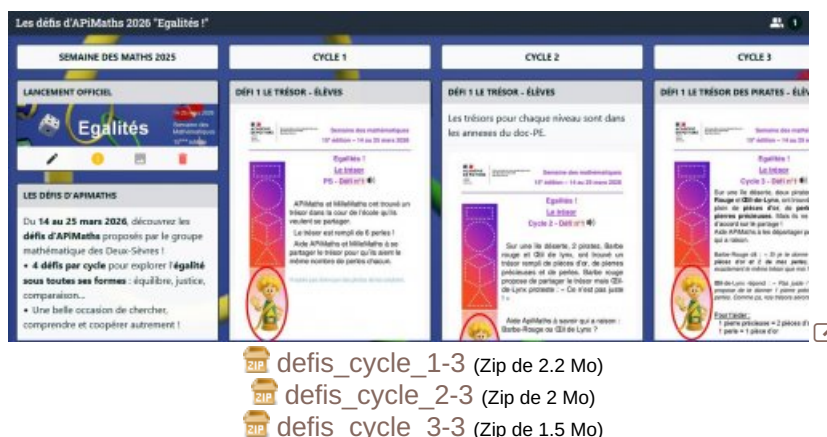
Les défis d'APiMaths 2026 "Egalités !"

1

SEMAINE DES MATHS 2025

CYCLE 1

CYCLE 2

CYCLE 3

LANCEMENT OFFICIEL

Egalités

LES DÉFIS D'APIMATHS

Du **14 au 25 mars 2026**, découvrez les **défis d'APiMaths** proposés par le groupe mathématique des Deux-Sèvres !

• **4 défis par cycle** pour explorer l'**égalité sous toutes ses formes** : équilibre, justice, comparaison...

• Une belle occasion de chercher, comprendre et coopérer autrement !

DÉFI 1 LE TRÉSOR - ÉLÈVES

Semaine des mathématiques
15e édition – 14 au 25 mars 2026

Egalités !
Le trésor
PS – Défi n°1

APiMaths et MilleMaths ont trouvé un trésor dans la cour de l'école qu'ils veulent se partager.

Le trésor est rempli de 6 perles !

Aide APiMaths et MilleMaths à se partager le trésor pour qu'ils aient le même nombre de perles chacun.

DÉFI 1 LE TRÉSOR - ÉLÈVES

Les trésors pour chaque niveau sont dans les annexes du doc-PE.

Semaine des mathématiques
15e édition – 14 au 25 mars 2026

Egalités !
Le trésor
Cycle 2 – Défi n°1

Sur une île déserte, 2 pirates, Barbe rouge et Œil de lynx, ont trouvé un trésor rempli de pièces d'or, de pierres précieuses et de perles. Barbe rouge propose de partager le trésor mais Œil-de-Lynx proteste : « Ce n'est pas juste ! »

Aide ApiMaths à savoir qui a raison : Barbe-Rouge ou Œil de Lynx ?

DÉFI 1 LE TRÉSOR DES PIRATES - ÉL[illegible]

Semaine des mathématiques
15e édition – 14 au 25 mars 2026

Egalités !
Le trésor
Cycle 3 – Défi n°1

Sur une île déserte, deux pirates Rouge et Œil-de-Lynx, ont trouvé plein de pièces d'or, de perles pierres précieuses. Mais ils ne d'accord sur le partage ! Aide APiMaths à les départager qui a raison.

Pour t'aider :
1 pierre précieuse = 2 pièces d'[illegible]
1 perle = 1 pièce d'or

defis_cycle_1-3 (Zip de 2.2 Mo)
defis_cycle_2-3 (Zip de 2 Mo)
defis_cycle_3-3 (Zip de 1.5 Mo)